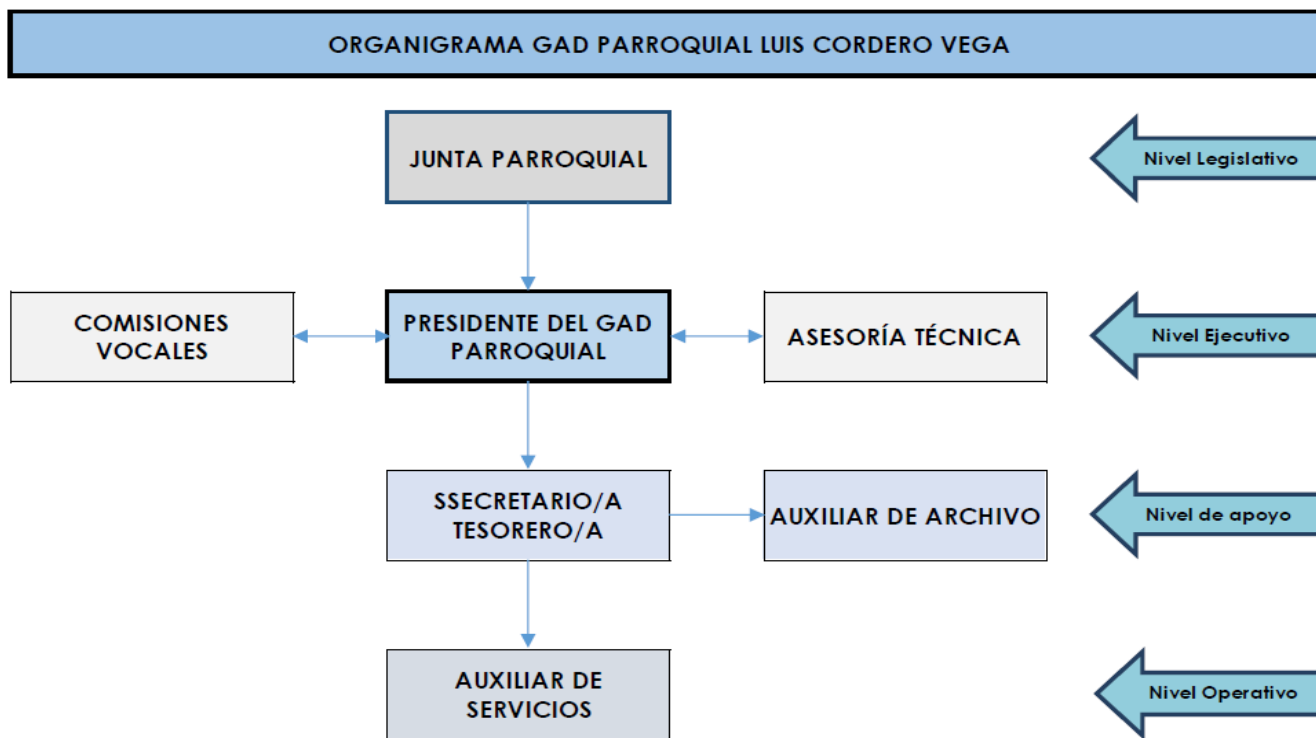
ORGANIGRAMA GAD PARROQUIAL LUIS CORDERO VEGA

JUNTA PARROQUIAL

Nivel Legislativo

COMISIONES VOCALES

PRESIDENTE DEL GAD PARROQUIAL

ASESORÍA TÉCNICA

Nivel Ejecutivo

SSECRETARIO/A TESORERO/A

AUXILIAR DE ARCHIVO

Nivel de apoyo

AUXILIAR DE SERVICIOS

Nivel Operativo